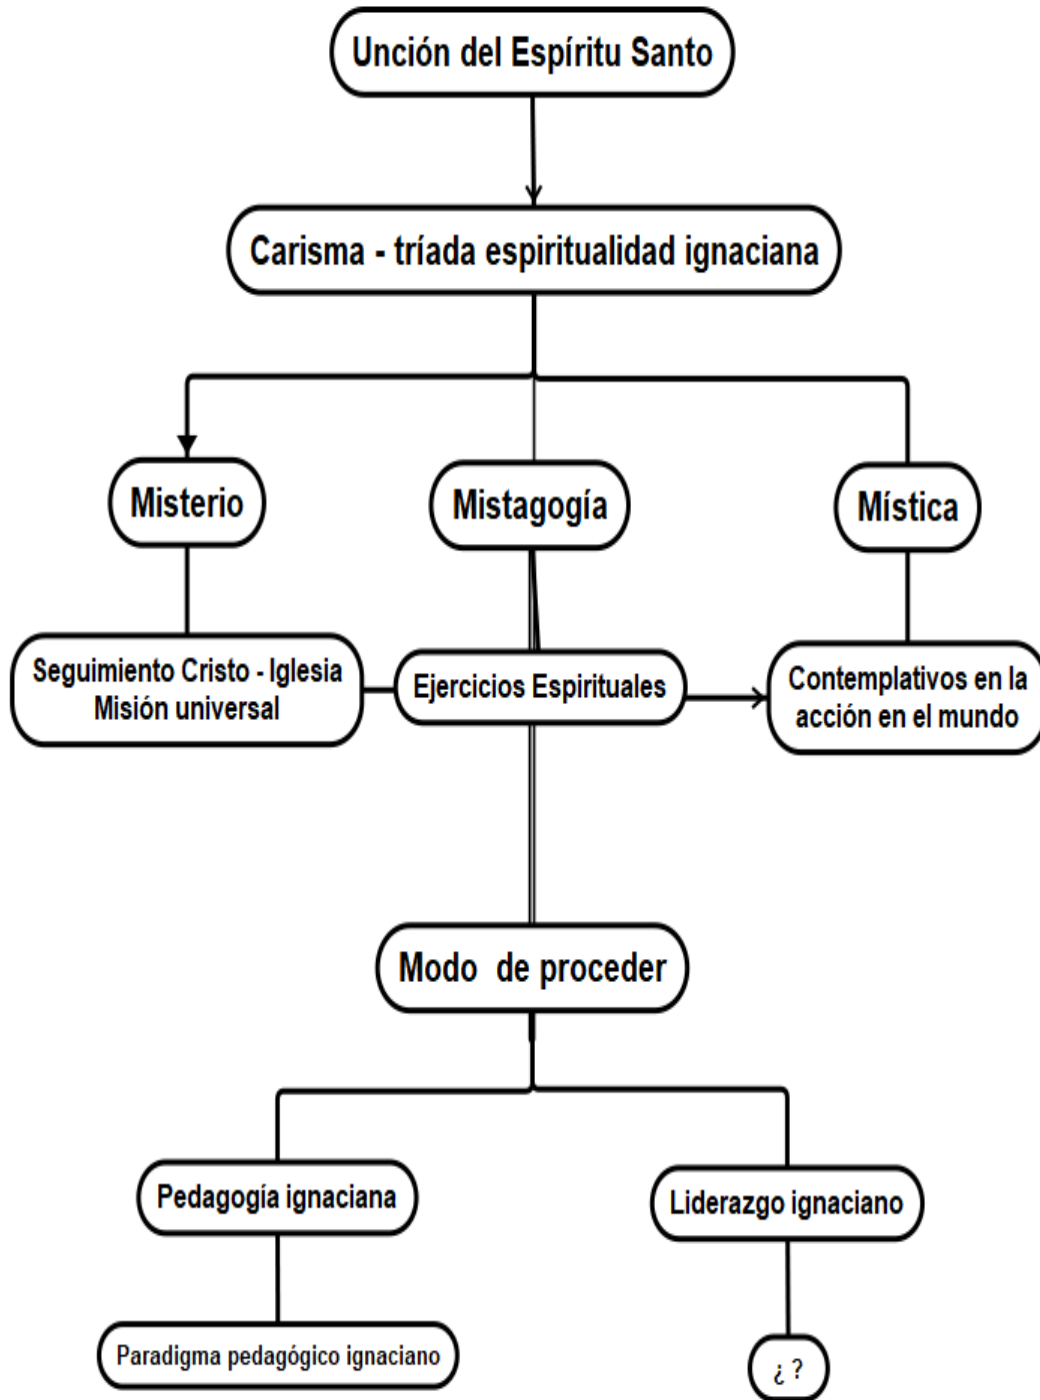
Unción del Espíritu Santo

Carisma - tríada espiritualidad ignaciana

Misterio

Mistagogía

Mística

Seguimiento Cristo - Iglesia Misión universal

Ejercicios Espirituales

Contemplativos en la acción en el mundo

Modo de proceder

Pedagogía ignaciana

Liderazgo ignaciano

Paradigma pedagógico ignaciano

¿ ?